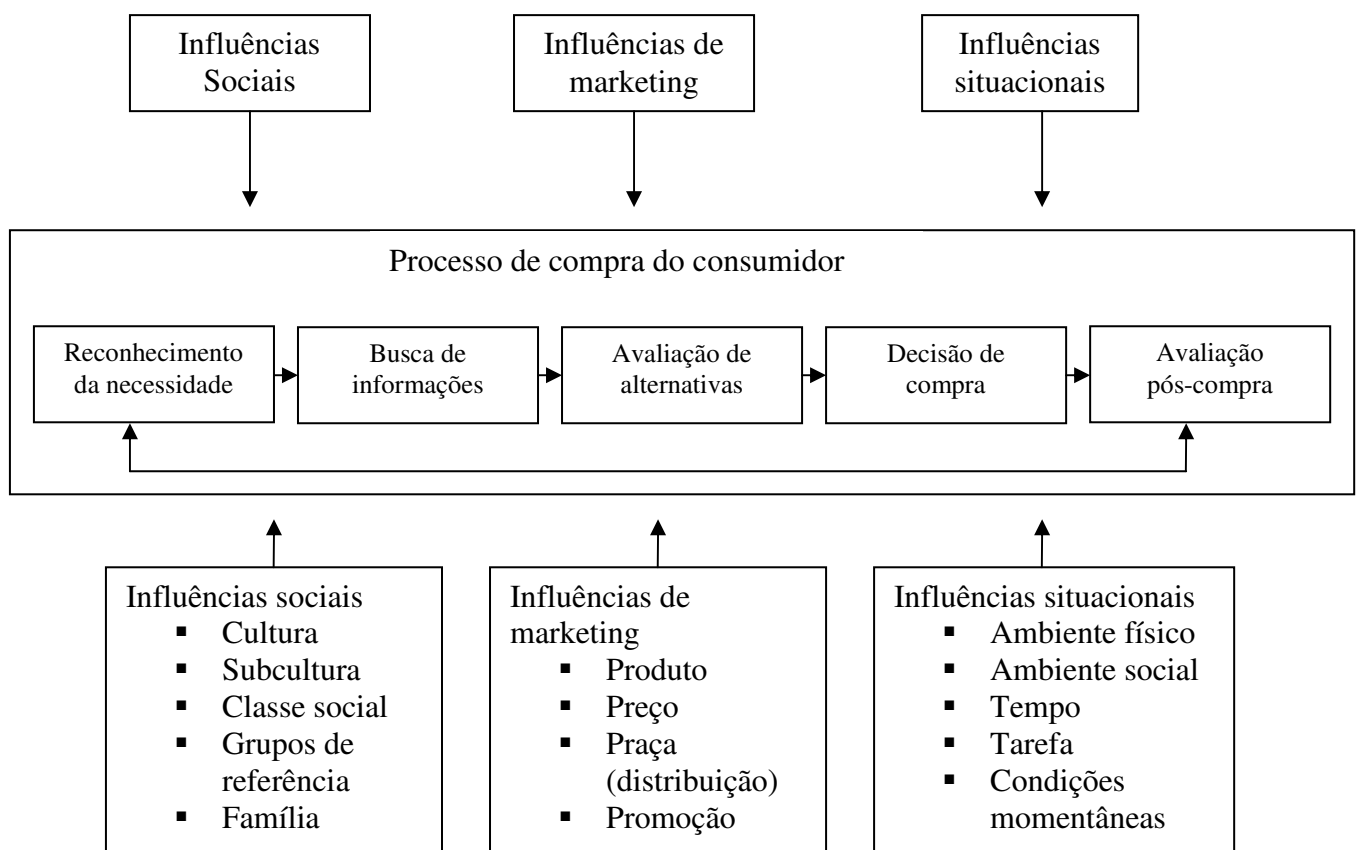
Influências Sociais

Influências de marketing

Influências situacionais

Processo de compra do consumidor

Reconhecimento da necessidade

Busca de informações

Avaliação de alternativas

Decisão de compra

Avaliação pós-compra

Influências sociais
- Cultura
- Subcultura
- Classe social
- Grupos de referência
- Família

Influências de marketing
- Produto
- Preço
- Praça (distribuição)
- Promoção

Influências situacionais
- Ambiente físico
- Ambiente social
- Tempo
- Tarefa
- Condições momentâneas